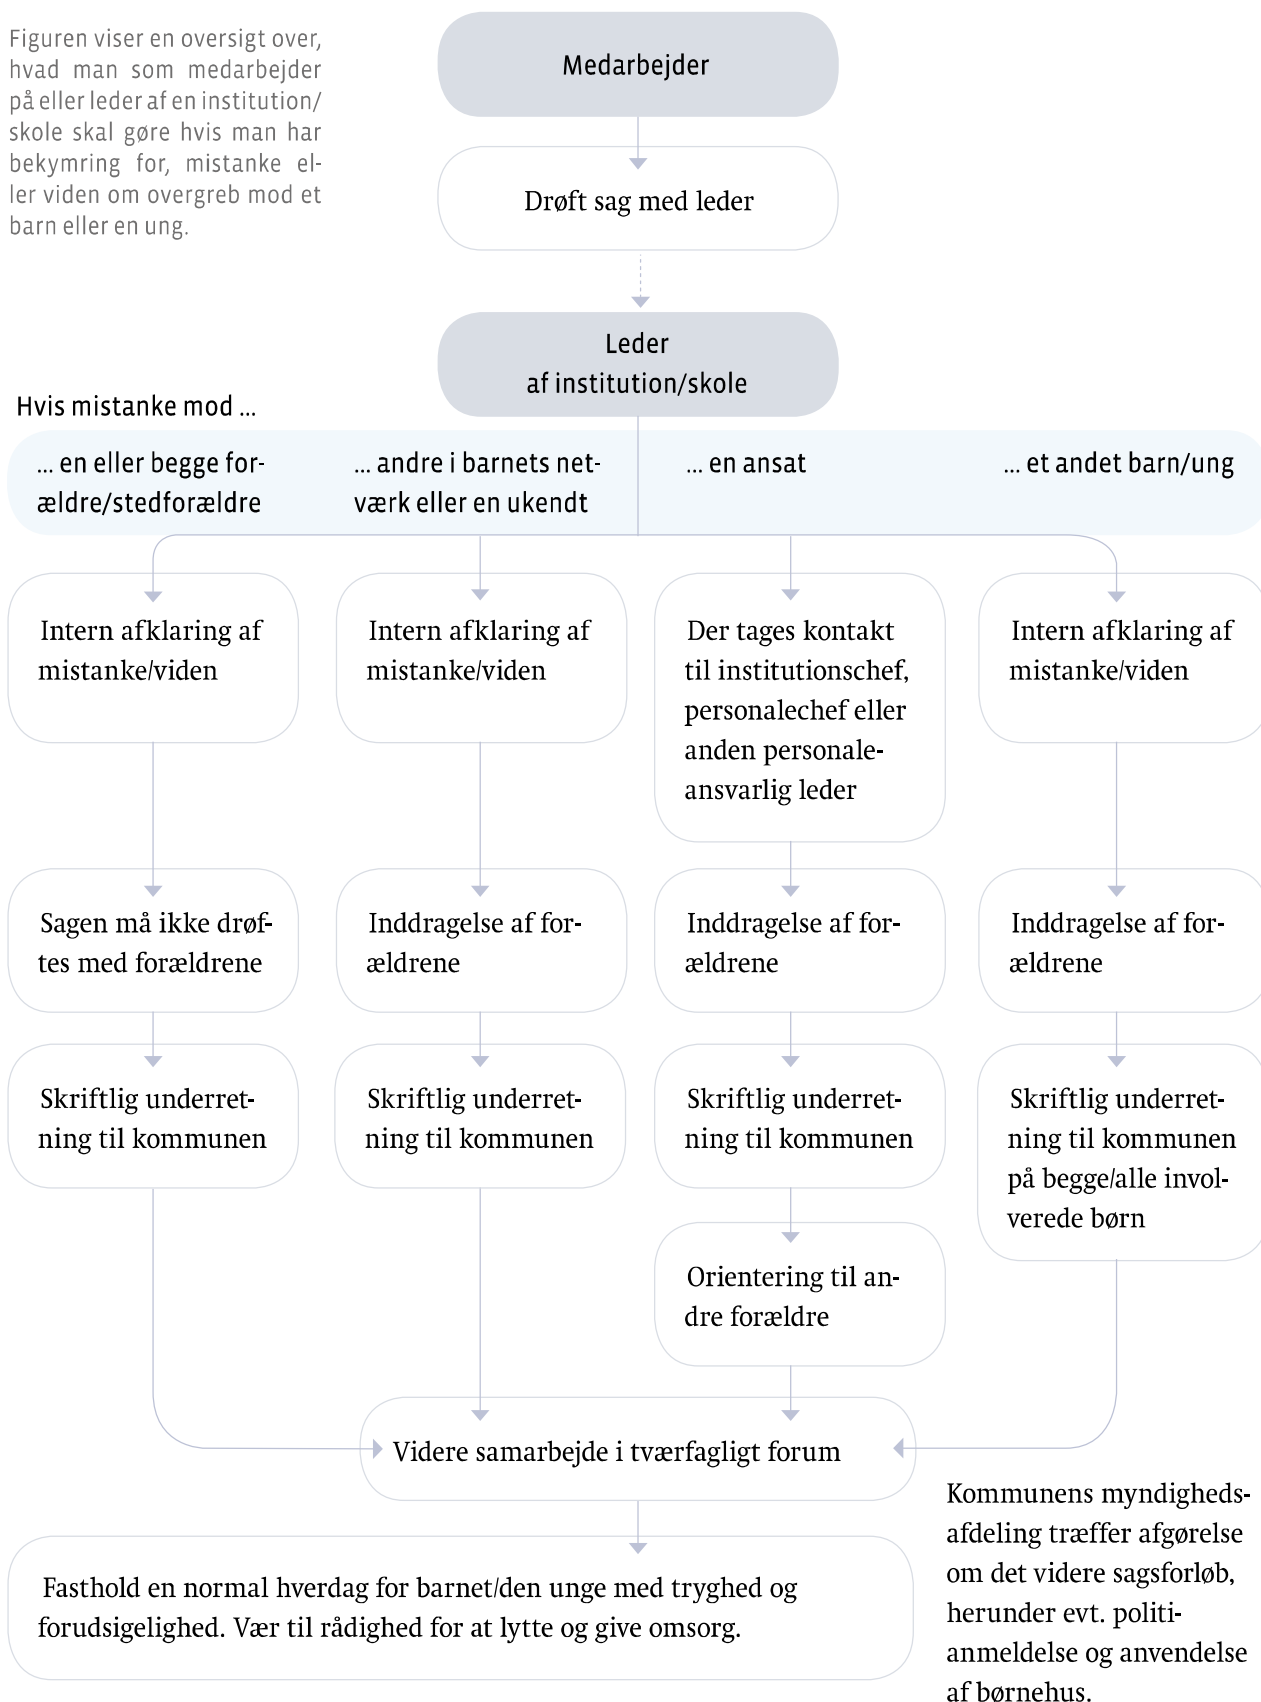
Figuren viser en oversigt over, hvad man som medarbejder på eller leder af en institution/ skole skal gøre hvis man har bekymring for, mistanke eller viden om overgreb mod et barn eller en ung.

Medarbejder

Drøft sag med leder

Leder
af institution/skole

Hvis mistanke mod ...

... en eller begge forældre/stedforældre

... andre i barnets netværk eller en ukendt

... en ansat

... et andet barn/ung

Intern afklaring af mistanke/viden

Intern afklaring af mistanke/viden

Der tages kontakt til institutionschef, personalechef eller anden personaleansvarlig leder

Intern afklaring af mistanke/viden

Sagen må ikke drøftes med forældrene

Inddragelse af forældrene

Inddragelse af forældrene

Inddragelse af forældrene

Skriftlig underretning til kommunen

Skriftlig underretning til kommunen

Skriftlig underretning til kommunen

Skriftlig underretning til kommunen på begge/alle involverede børn

Orientering til andre forældre

Videre samarbejde i tværfagligt forum

Kommunens myndighedsafdeling træffer afgørelse om det videre sagsforløb, herunder evt. politianmeldelse og anvendelse af børnehus.

Fasthold en normal hverdag for barnet/den unge med tryghed og forudsigelighed. Vær til rådighed for at lytte og give omsorg.